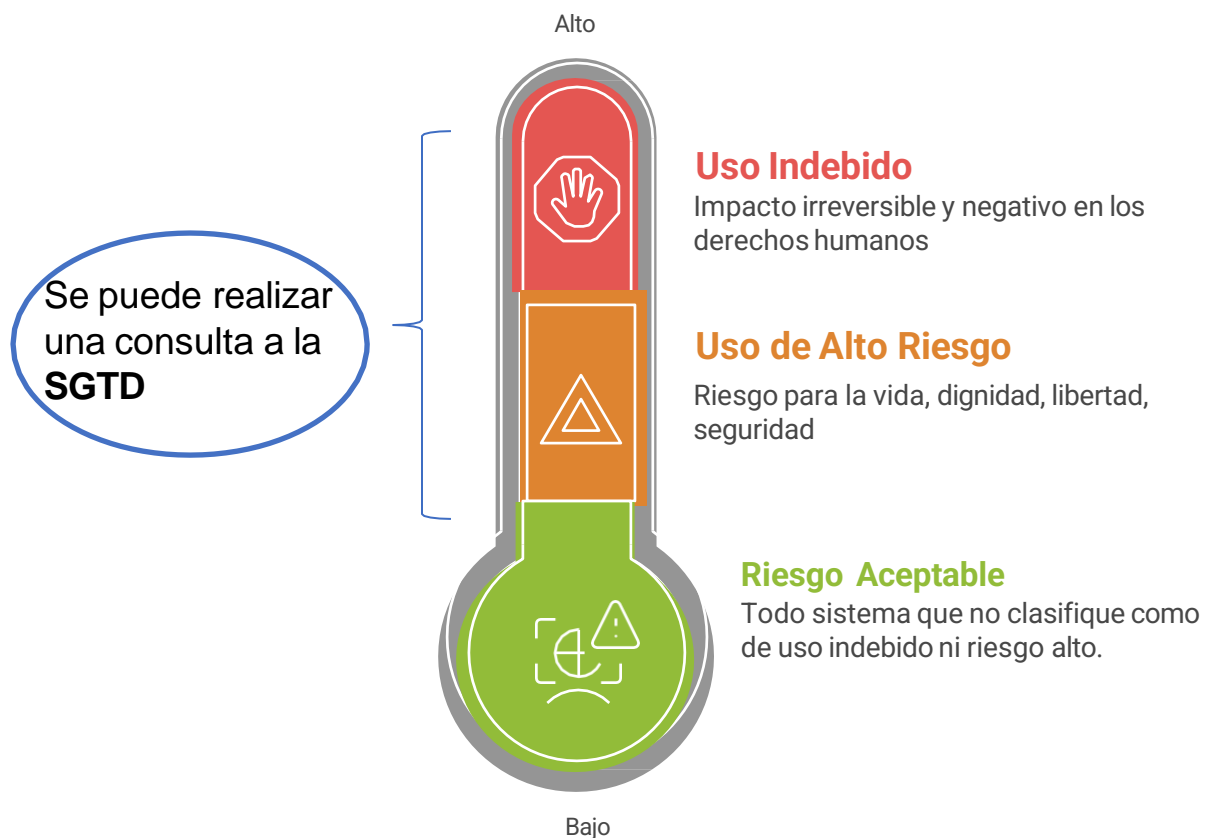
Alto

Se puede realizar una consulta a la **SGTD**

Uso Indebido
Impacto irreversible y negativo en los derechos humanos

Uso de Alto Riesgo
Riesgo para la vida, dignidad, libertad, seguridad

Riesgo Aceptable
Todo sistema que no clasifique como de uso indebido ni riesgo alto.

Bajo